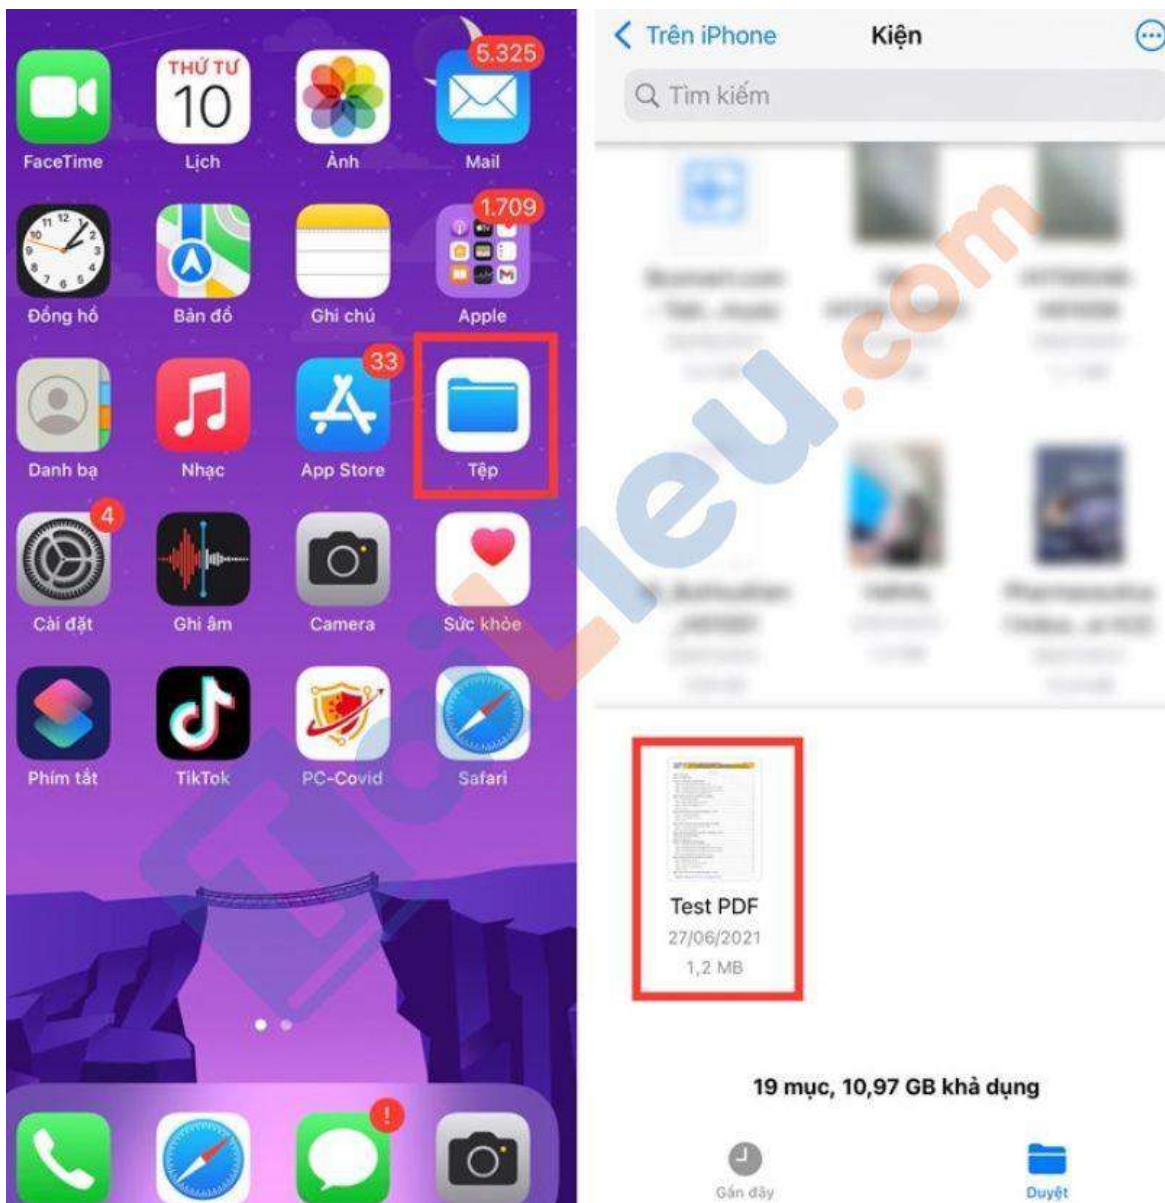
THỨ TƯ 10

5.325

FaceTime Lịch Ảnh Mail

1.709

Đồng hồ Bản đồ Ghi chú Apple

33

Danh bạ Nhạc App Store Tệp

4

Cài đặt Ghi âm Camera Sức khỏe

Phím tắt TikTok PC-Covid Safari

!

< Trên iPhone Kiện

Tìm kiếm

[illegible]

Test PDF
27/06/2021
1,2 MB

19 mục, 10,97 GB khả dụng

Gần đây Duyệt

TaiLieu.com